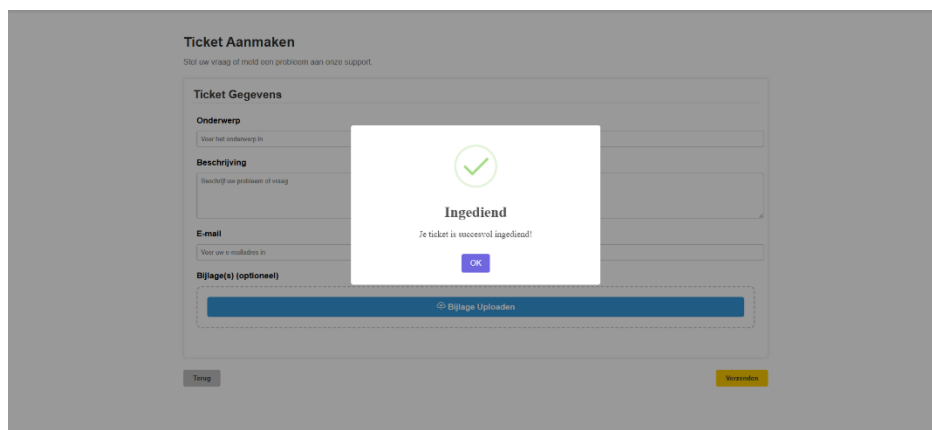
Ticket Aanmaken

Stel uw vraag of meld een probleem aan onze support.

Ticket Gegevens

Onderwerp

Voer het onderwerp in

Beschrijving

Beschrijf uw probleem of vraag

E-mail

Voer uw e-mailadres in

Bijlage(s) (optioneel)

Bijlage Uploaden

Terug

Verzenden

Ingediend

Je ticket is succesvol ingediend!

OK